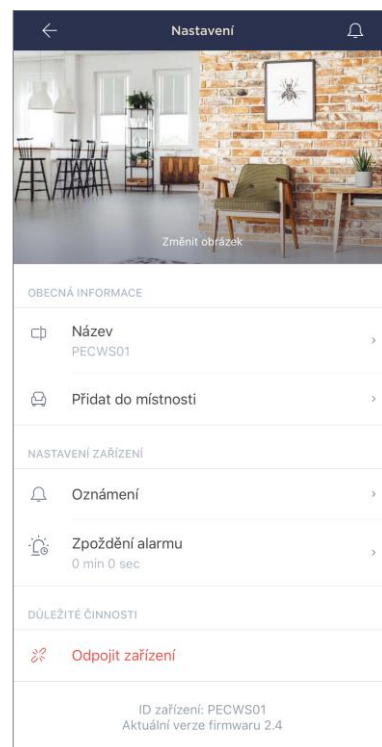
Nastavení

Změnit obrázek

OBECNÁ INFORMACE

Název
PECWS01

Přidat do místnosti

NASTAVENÍ ZAŘÍZENÍ

Oznámení

Zpoždění alarmu
0 min 0 sec

DŮLEŽITÉ ČINNOSTI

Odpojit zařízení

ID zařízení: PECWS01
Aktuální verze firmwaru 2.4